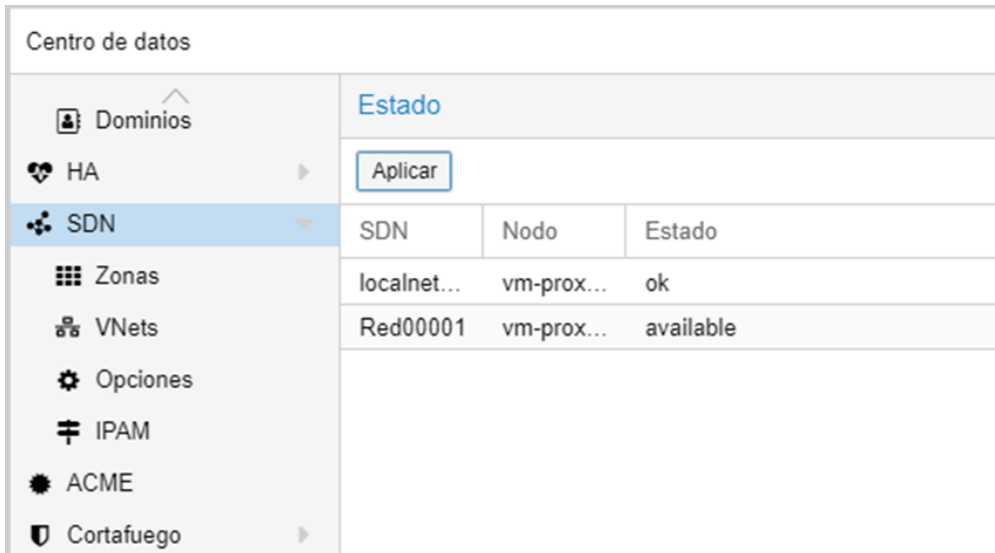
Centro de datos

Dominios
HA
SDN
Zonas
VNets
Opciones
IPAM
ACME
Cortafuego

Estado

Aplicar

| SDN | Nodo | Estado |
|---|---|---|
| localnet... | vm-prox... | ok |
| Red00001 | vm-prox... | available |